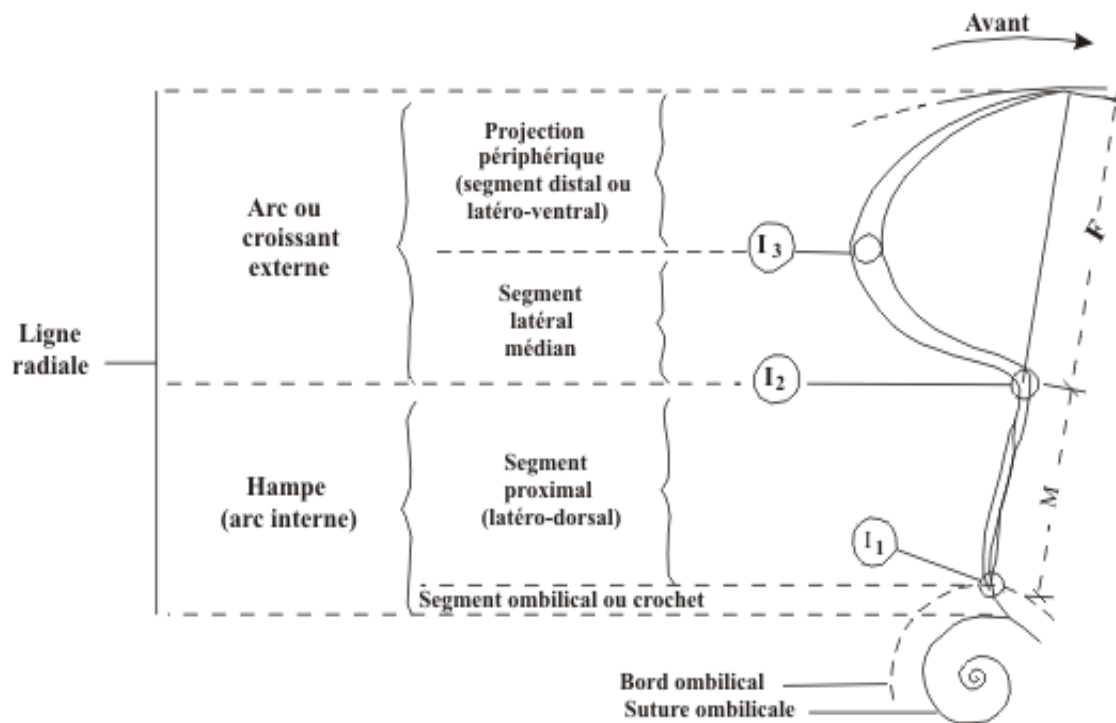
Avant

Ligne radiale

Arc ou croissant externe

Projection périphérique (segment distal ou latéro-ventral)

$I_3$

Segment latéral médian

$I_2$

F

Hampe (arc interne)

Segment proximal (latéro-dorsal)

$I_1$

M

Segment ombilical ou crochet

Bord ombilical

Suture ombilicale